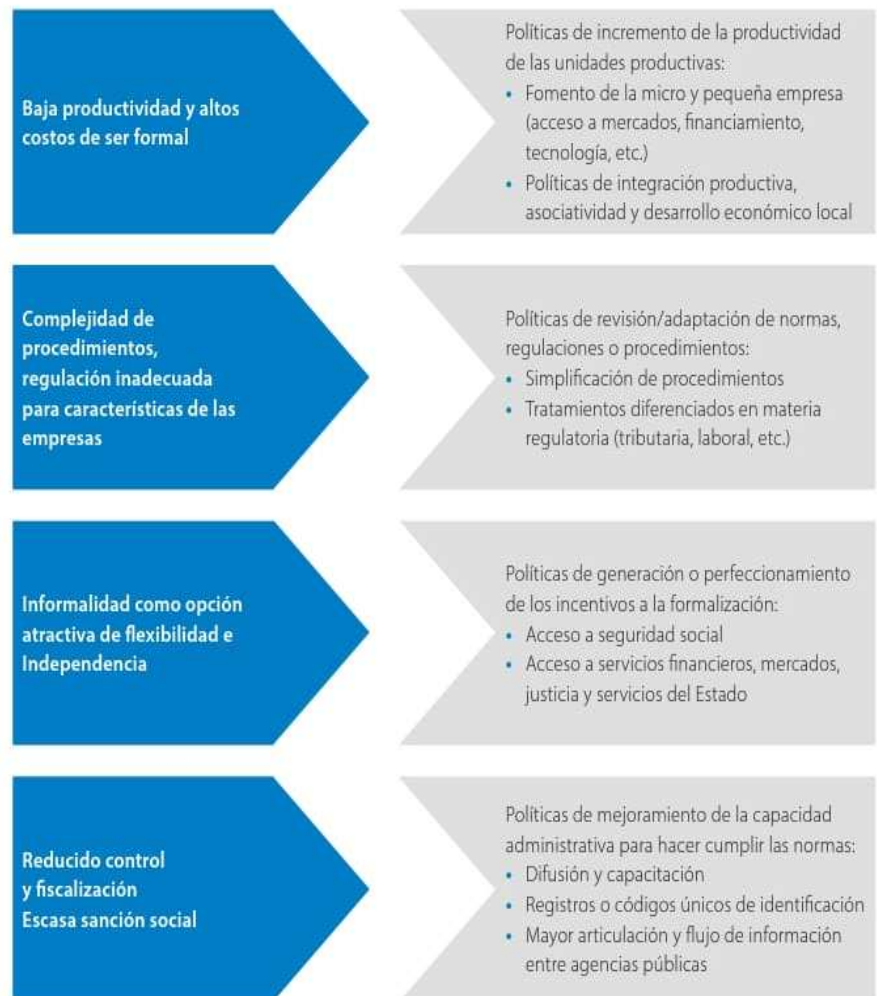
Baja productividad y altos costos de ser formal

Políticas de incremento de la productividad de las unidades productivas:
• Fomento de la micro y pequeña empresa (acceso a mercados, financiamiento, tecnología, etc.)
• Políticas de integración productiva, asociatividad y desarrollo económico local

Complejidad de procedimientos, regulación inadecuada para características de las empresas

Políticas de revisión/adaptación de normas, regulaciones o procedimientos:
• Simplificación de procedimientos
• Tratamientos diferenciados en materia regulatoria (tributaria, laboral, etc.)

Informalidad como opción atractiva de flexibilidad e Independencia

Políticas de generación o perfeccionamiento de los incentivos a la formalización:
• Acceso a seguridad social
• Acceso a servicios financieros, mercados, justicia y servicios del Estado

Reducido control y fiscalización
Escasa sanción social

Políticas de mejoramiento de la capacidad administrativa para hacer cumplir las normas:
• Difusión y capacitación
• Registros o códigos únicos de identificación
• Mayor articulación y flujo de información entre agencias públicas